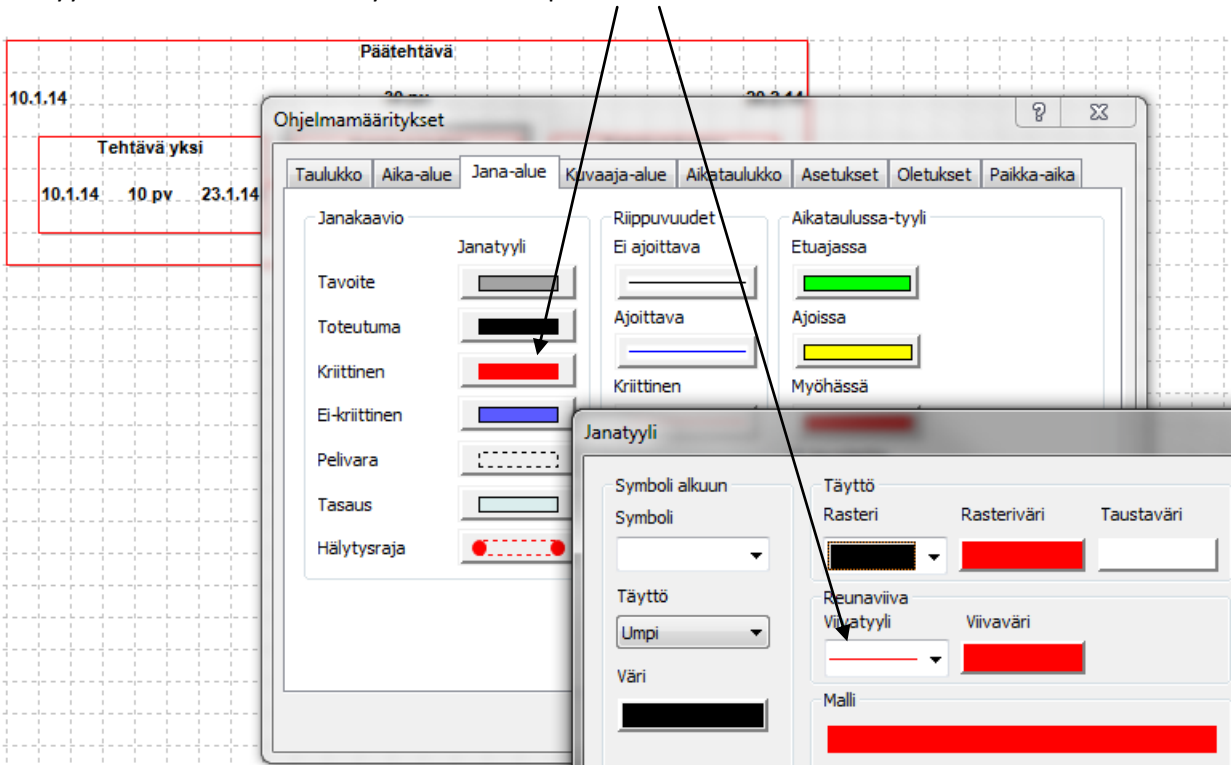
Päätehtävä

10.1.14

Tehtävä yksi

10.1.14 10 pv 23.1.14

Ohjelmamääritykset

?

Taulukko | Aika-alue | Jana-alue | Kuvaaja-alue | Aikataulukko | Asetukset | Oletukset | Paikka-aika

Janakaavio

Janatyyli

Tavoite

Toteutuma

Kriittinen

Ei-kriittinen

Pelivara

Tasaus

Hälytysraja

Riippuvuudet

Ei ajoittava

Ajoittava

Kriittinen

Aikataulussa-tyyli

Etuajassa

Ajoissa

Myöhässä

Janatyyli

Symboli alkuun

Symboli

Täyttö

Umpi

Väri

Täyttö

Rasteri

Rasteriväri

Taustaväri

Reunaviiva

Viivatyyli

Viivaväri

Malli